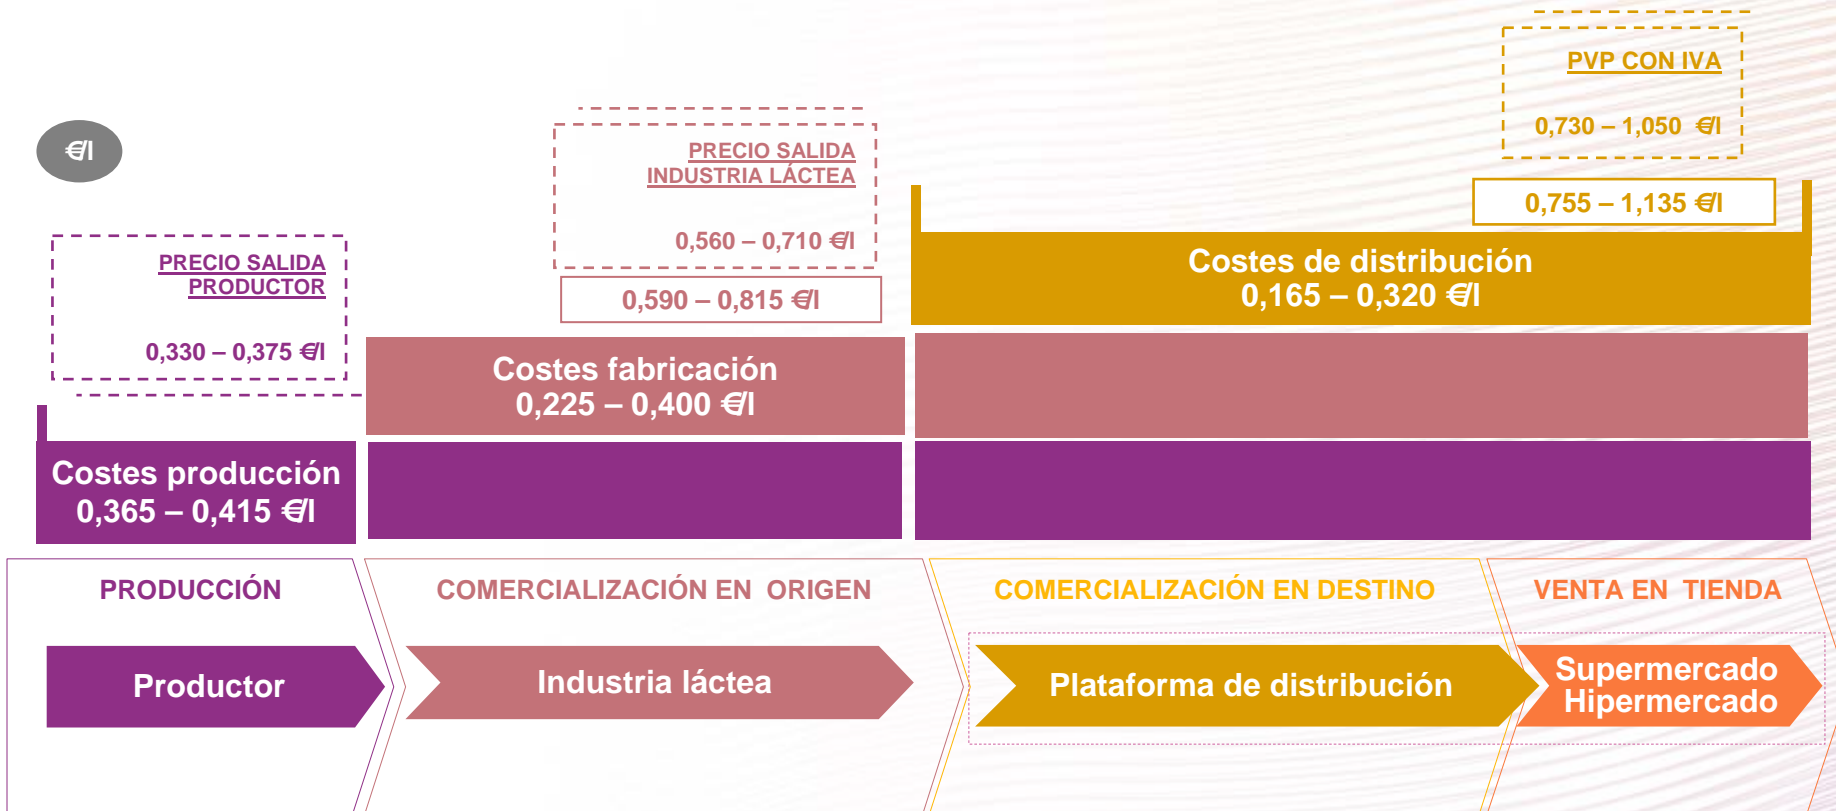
€/l

PRECIO SALIDA PRODUCTOR

0,330 – 0,375 €/l

PRECIO SALIDA INDUSTRIA LÁCTEA

0,560 – 0,710 €/l

0,590 – 0,815 €/l

PVP CON IVA

0,730 – 1,050 €/l

0,755 – 1,135 €/l

Costes de distribución
0,165 – 0,320 €/l

Costes fabricación
0,225 – 0,400 €/l

Costes producción
0,365 – 0,415 €/l

PRODUCCIÓN

COMERCIALIZACIÓN EN ORIGEN

COMERCIALIZACIÓN EN DESTINO

VENTA EN TIENDA

Productor

Industria láctea

Plataforma de distribución

Supermercado
Hipermercado